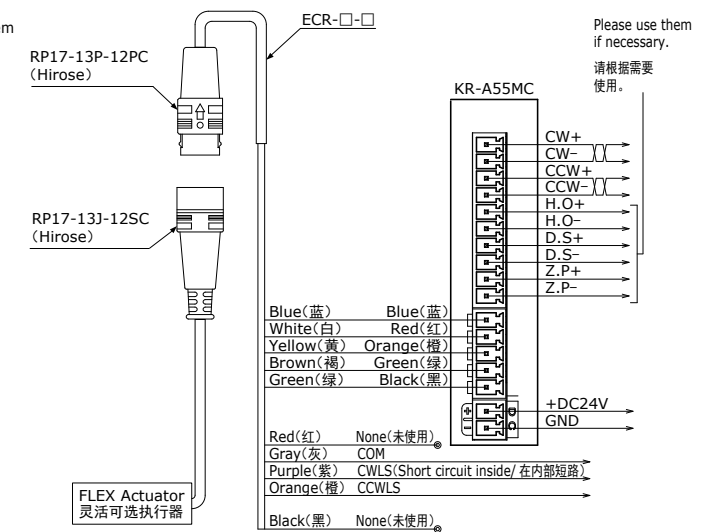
m

RP17-13P-12PC
(Hirose)

ECR-□-□

Please use them if necessary.
请根据需要使用。

KR-A55MC

CW+
CW−
CCW+
CCW−
H.O+
H.O−
D.S+
D.S−
Z.P+
Z.P−

RP17-13J-12SC
(Hirose)

Blue(蓝) Blue(蓝)
White(白) Red(红)
Yellow(黄) Orange(橙)
Brown(褐) Green(绿)
Green(绿) Black(黑)

+DC24V
GND

Red(红) None(未使用)
Gray(灰) COM
Purple(紫) CWLS(Short circuit inside/ 在内部短路)
Orange(橙) CCWLS

FLEX Actuator
灵活可选执行器

Black(黑) None(未使用)